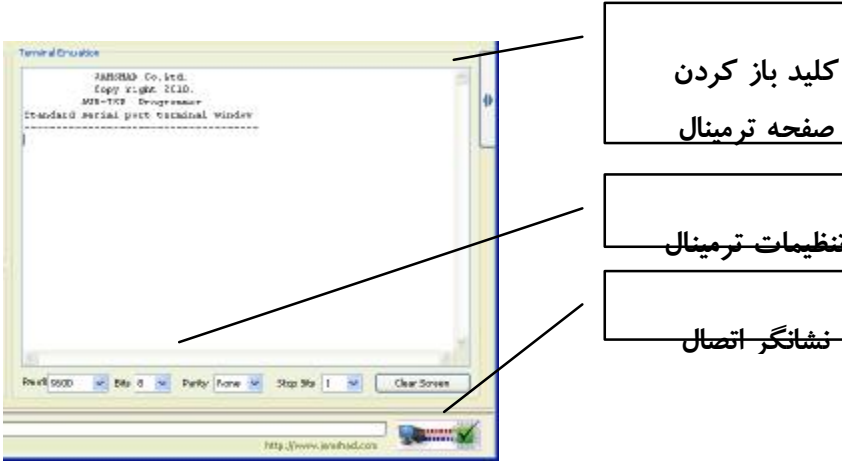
Terminal Emulation

JAMSHAD Co.Ltd.
Copy right 2010.
AVR-TKB Programmer
Standard serial port terminal window
------------------------------------

Baud 9600 Bits 8 Parity None Stop Bits 1 Clear Screen

http://www.jamshad.com

کلید باز کردن صفحه ترمینال

تنظیمات ترمینال

نشانگر اتصال